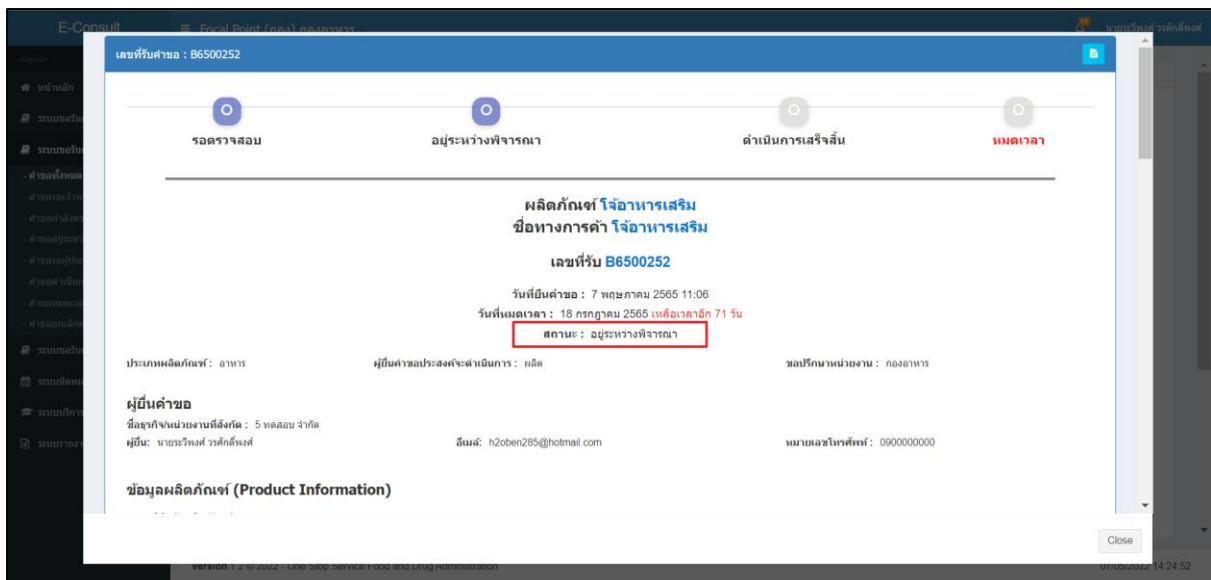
E-Consult

เลขที่รับคำขอ : B6500252

รอตรวจสอบ

อยู่ระหว่างพิจารณา

ดำเนินการเสร็จสิ้น

หมดเวลา

ผลิตภัณฑ์ โจ้อาหารเสริม
ชื่อทางการค้า โจ้อาหารเสริม

เลขที่รับ B6500252

วันที่ยื่นคำขอ : 7 พฤษภาคม 2565 11:06
วันที่หมดเวลา : 18 กรกฎาคม 2565 เหลือเวลาอีก 71 วัน
สถานะ : อยู่ระหว่างพิจารณา

ประเภทผลิตภัณฑ์ : อาหาร

ผู้ยื่นคำขอประสงค์จะดำเนินการ : ผลิต

ขอปรึกษาหน่วยงาน : กองอาหาร

ผู้ยื่นคำขอ

ชื่อธุรกิจ/หน่วยงานที่สังกัด : 5 ทดสอบ จำกัด

ผู้ยื่น: นายธะวิพงศ์ วรศักดิ์พงศ์

อีเมล์: h2oben285@hotmail.com

หมายเลขโทรศัพท์ : 0900000000

ข้อมูลผลิตภัณฑ์ (Product Information)

Close

Version 1.2 © 2022 - One Stop Service Food and Drug Administration

07/05/2022 14:24:52